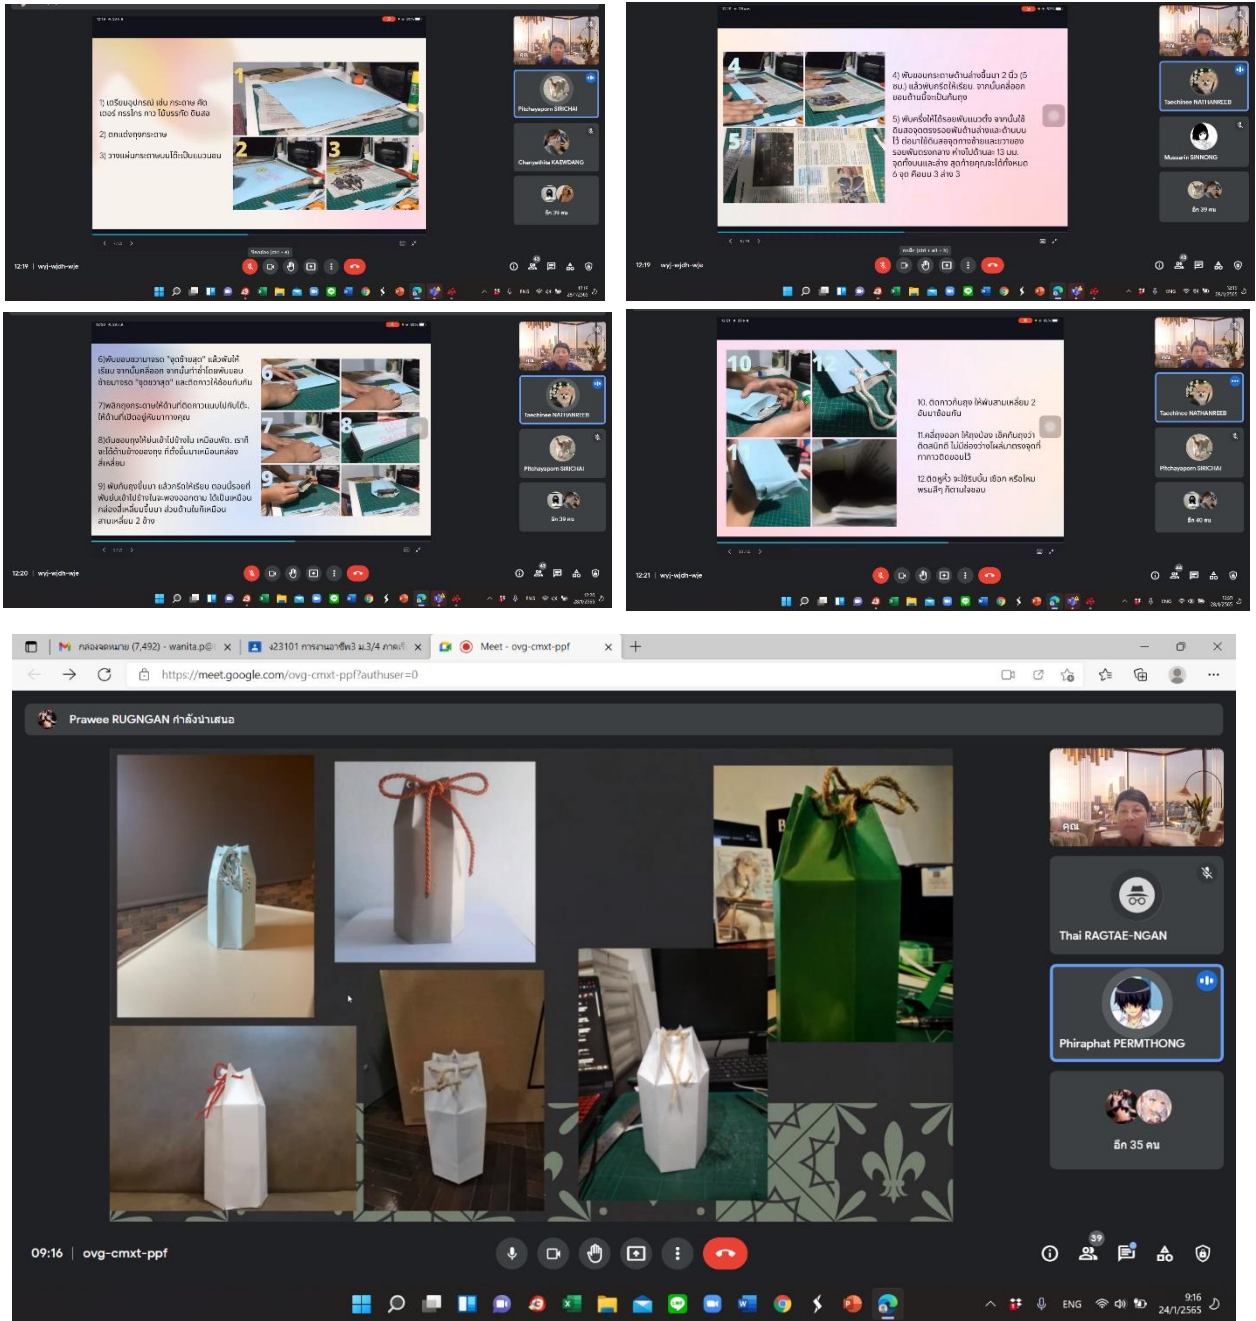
1) เตรียมอุปกรณ์ เช่น กระดาษ คัตเตอร์ กรรไกร กาว ไม้บรรทัด ดินสอ

2) ตกแต่งถุงกระดาษ

3) วางแผ่นกระดาษบนโต๊ะเป็นแนวนอน

Pitchayaporn SIRICHAI
Chanyathita KAEWDANG
อีก 39 คน

12:19 | wyj-wjdh-wje

4) พับขอบกระดาษด้านล่างขึ้นมา 2 นิ้ว (5 ซม.) แล้วพับครีซให้เรียบ จากนั้นคลี่ออก ขอบด้านนี้จะเป็นก้นถุง

5) พับครึ่งให้ได้รอยพับแนวตั้ง จากนั้นใช้ดินสอจุดรอยรอยพับด้านล่างและด้านบน

Taechinee NATHANREEB
Musaarin SINNONG
อีก 39 คน

12:19 | wyj-wjdh-wje

6)พับขอบขวามาบรรจบ "จุดข้างสุด" แล้วพับให้เรียบ จากนั้นคลี่ออก จากนั้นทำซ้ำโดยพับขอบซ้ายมาบรรจบ "จุดขวาสุด" และติดกาวให้ต่อเข้ากัน

7)พลิกถุงกระดาษให้ด้านที่ติดกาวแนบไปกับโต๊ะ ให้ด้านที่เปิดอยู่หันมาทางคุณ

8)ดันขอบถุงให้ปั้นเข้าไปข้างใน เหมือนพัด เราจะได้ด้านข้างของถุง ที่ดึงขึ้นมาเหมือนกล่อง สี่เหลี่ยม

9) พับก้นถุงขึ้นมา แล้วกรีดให้เรียบ ตอนนี้รอยที่พับยับเข้าไปข้างในจะพองออกมา ได้เป็นเหมือนกล่องสี่เหลี่ยมขึ้นมา ส่วนด้านในก็เหมือนสามเหลี่ยม 2 ข้าง

Taechinee NATHANREEB
Pitchayaporn SIRICHAI
อีก 39 คน

12:20 | wyj-wjdh-wje

10. ตัดกาวก้นถุง ให้พับสามเหลี่ยม 2 อันมาซ้อนกัน

11.คลี่ถุงออก ให้ถุงป่อง เช็คก้นถุงว่าติดสนิทดี ไม่มีช่องว่างให้ของตกออกมา

12.ติดหูหิ้ว จะใช้ริบบิ้น เชือก หรือไหมพรมสีๆ ก็ตามใจชอบ

Taechinee NATHANREEB
Pitchayaporn SIRICHAI
อีก 40 คน

12:21 | wyj-wjdh-wje

กล่องจดหมาย (7,492) - wanita.p@ | ง23101 การงานอาชีพ3 ม.3/4 ภาคเรี | Meet - ovg-cmxt-ppf
https://meet.google.com/ovg-cmxt-ppf?authuser=0

Prawee RUGNGAN กำลังนำเสนอ

คุณ
Thai RAGTAE-NGAN
Phiraphat PERMTHONG
อีก 35 คน

09:16 | ovg-cmxt-ppf

ENG 9:16 24/1/2565